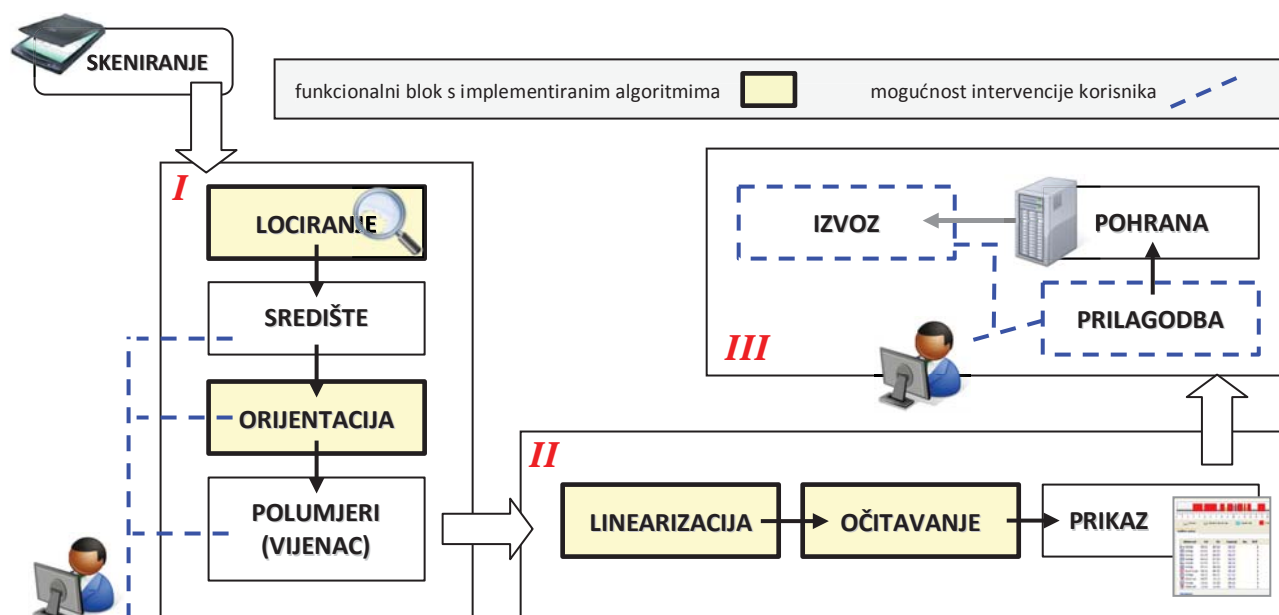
SKENIRANJE

funkcionalni blok s implementiranim algoritmima

mogućnost intervencije korisnika

I

LOCIRANJE

SREDIŠTE

ORIJENTACIJA

POLUMJERI (VIJENAC)

III

IZVOZ

POHRANA

PRILAGODBA

II

LINEARIZACIJA

OČITAVANJE

PRIKAZ